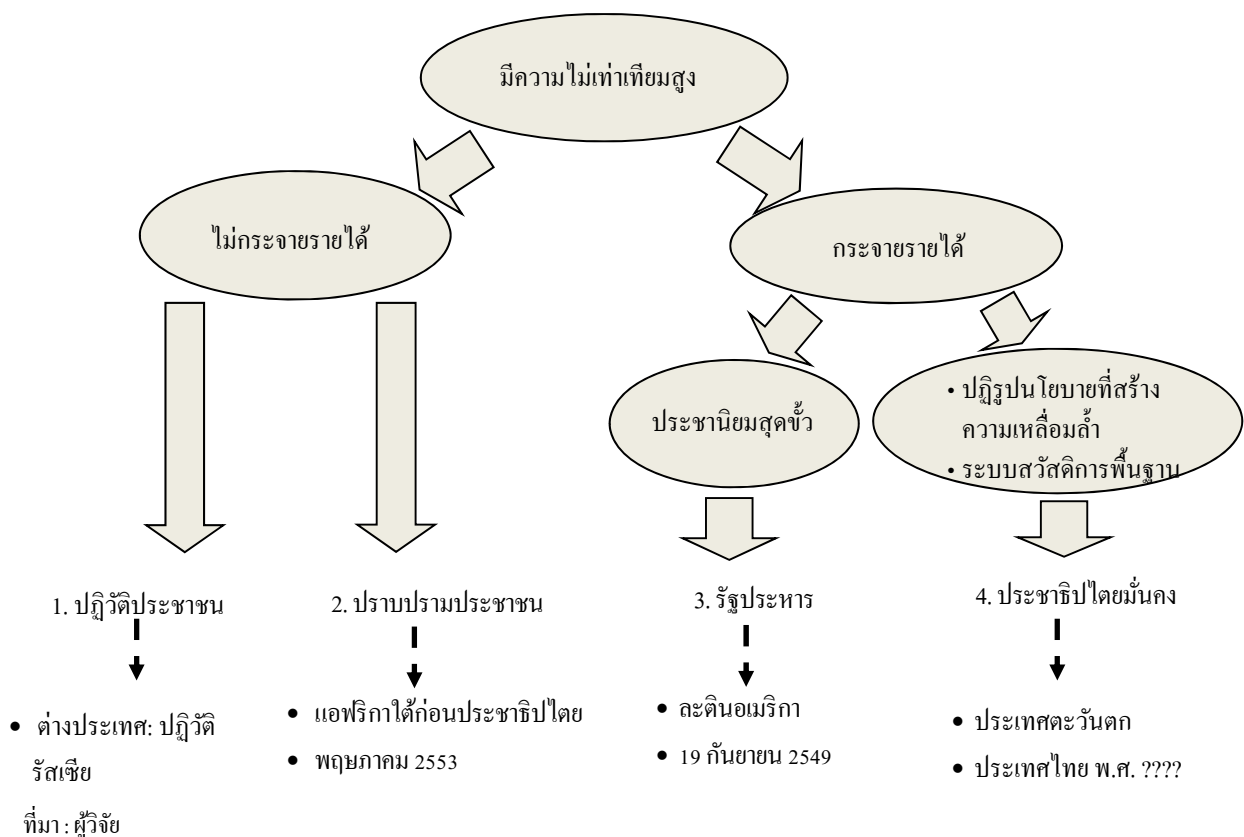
มีความไม่เท่าเทียมสูง

ไม่กระจายรายได้

กระจายรายได้

ประชานิยมสุดขั้ว

• ปฏิรูปนโยบายที่สร้างความเหลื่อมล้ำ
• ระบบสวัสดิการพื้นฐาน

1. ปฏิวัติประชาชน

• ต่างประเทศ: ปฏิวัติรัสเซีย

2. ปราบปรามประชาชน

• แอฟริกาใต้ก่อนประชาธิปไตย
• พฤษภาคม 2553

3. รัฐประหาร

• ละตินอเมริกา
• 19 กันยายน 2549

4. ประชาธิปไตยมั่นคง

• ประเทศตะวันตก
• ประเทศไทย พ.ศ. ????

ที่มา : ผู้วิจัย